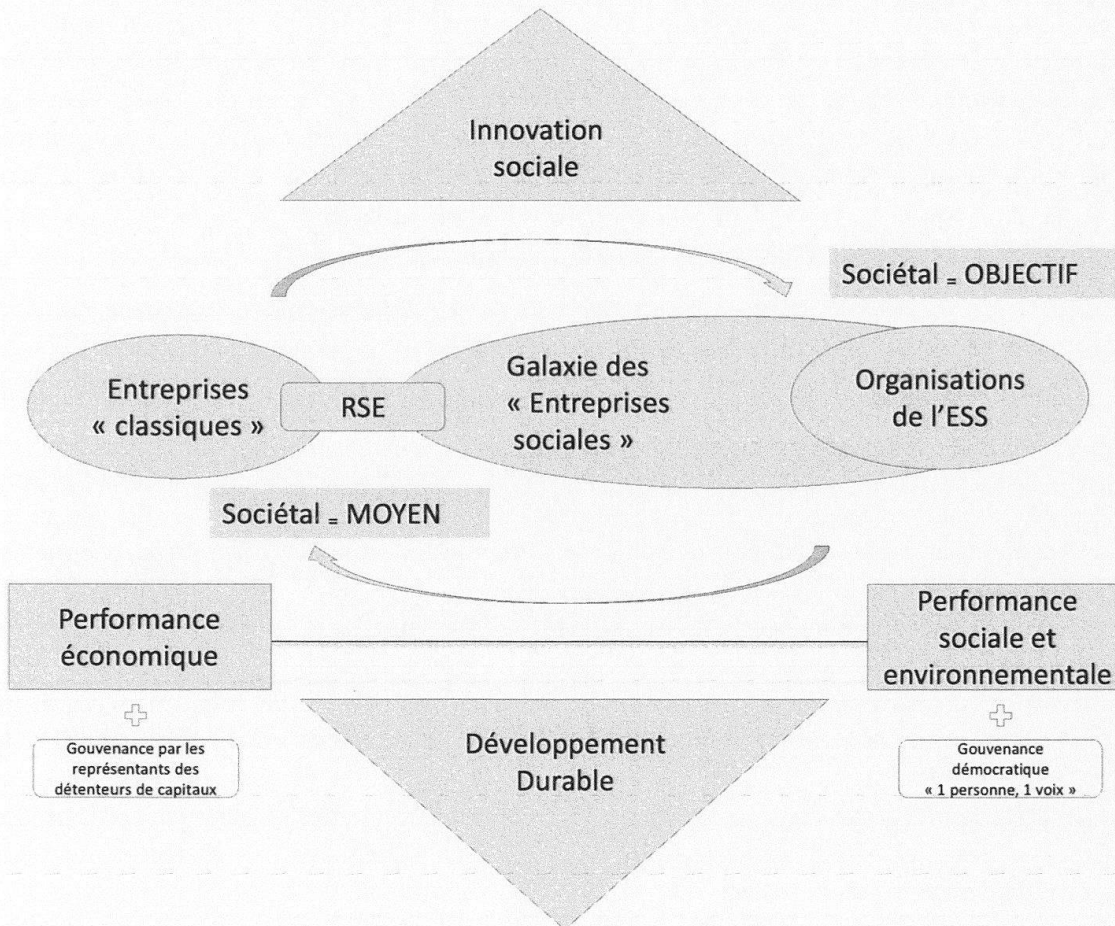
Innovation sociale

Sociétal = OBJECTIF

Entreprises « classiques »

RSE

Galaxie des « Entreprises sociales »

Organisations de l'ESS

Sociétal = MOYEN

Performance économique

Performance sociale et environnementale

Gouvenance par les représentants des détenteurs de capitaux

Développement Durable

Gouvenance démocratique « 1 personne, 1 voix »